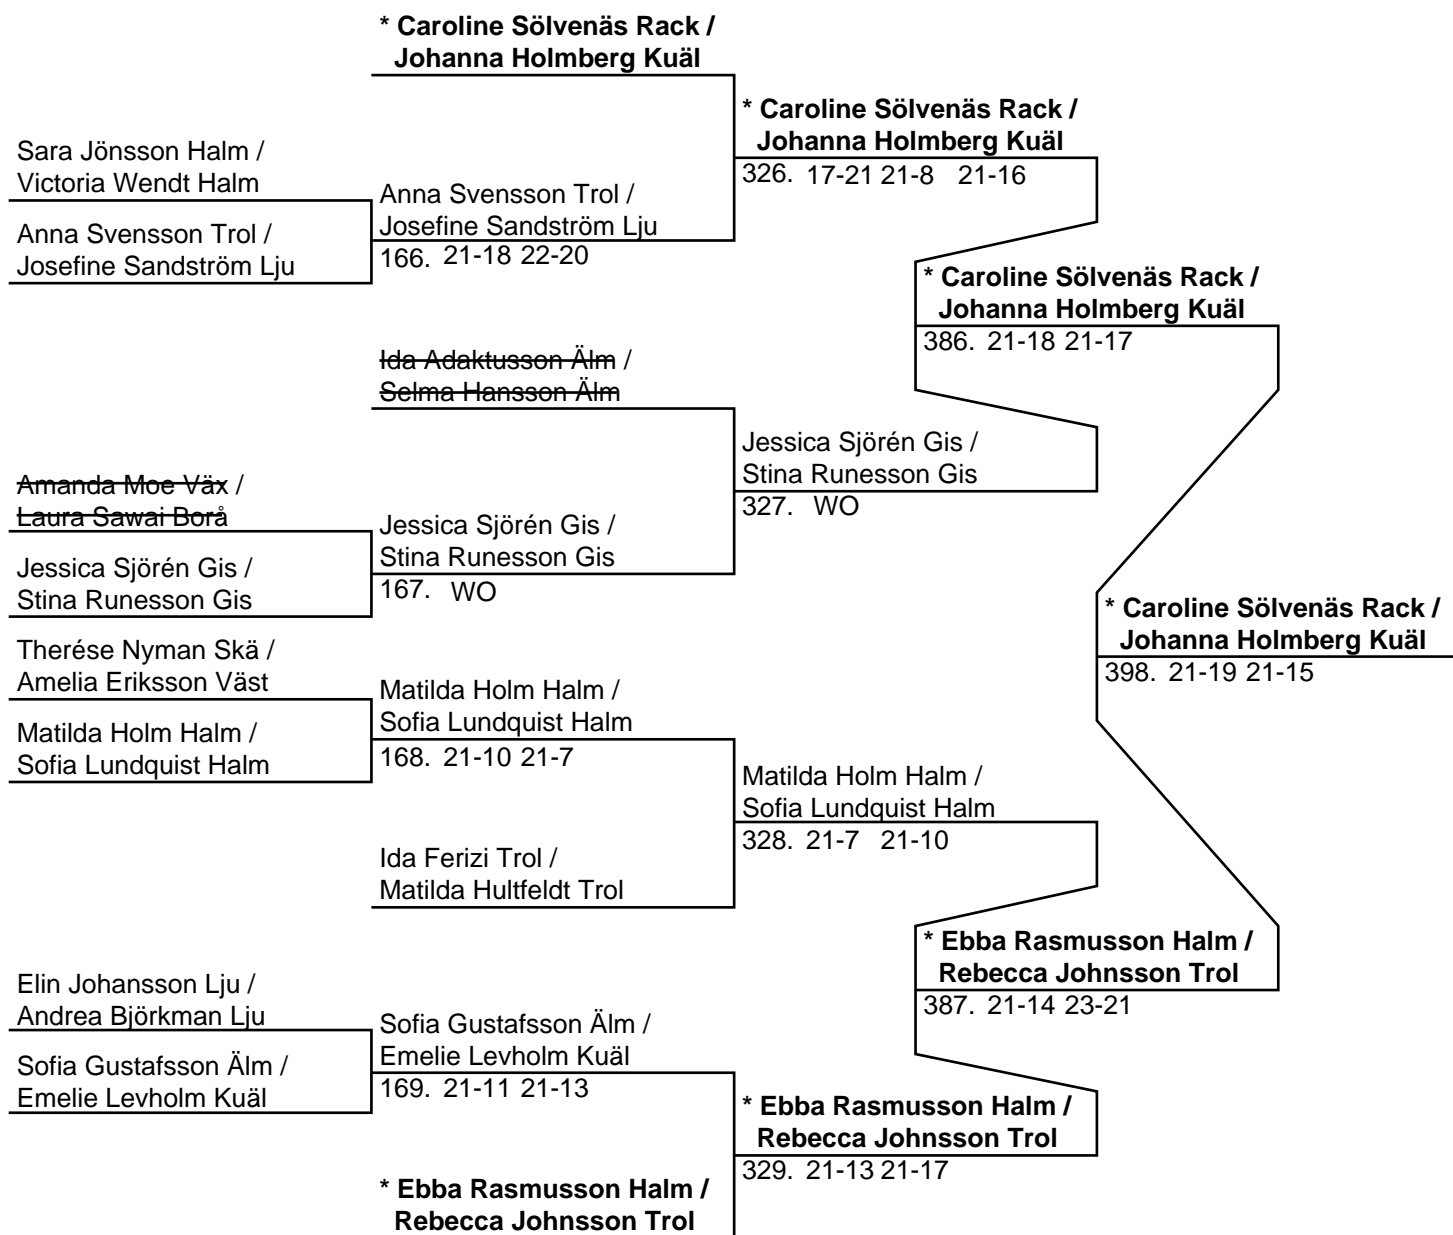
* Caroline Sölvenäs Rack / Johanna Holmberg Kuäl

* Caroline Sölvenäs Rack / Johanna Holmberg Kuäl
326. 17-21 21-8 21-16

Sara Jönsson Halm / Victoria Wendt Halm

Anna Svensson Trol / Josefine Sandström Lju

Anna Svensson Trol / Josefine Sandström Lju
166. 21-18 22-20

* Caroline Sölvenäs Rack / Johanna Holmberg Kuäl
386. 21-18 21-17

Ida Adaktusson Älm / Selma Hansson Älm

Jessica Sjörén Gis / Stina Runesson Gis
327. WO

Amanda Moe Väx / Laura Sawai Borå

Jessica Sjörén Gis / Stina Runesson Gis

Jessica Sjörén Gis / Stina Runesson Gis
167. WO

* Caroline Sölvenäs Rack / Johanna Holmberg Kuäl
398. 21-19 21-15

Therése Nyman Skä / Amelia Eriksson Väst

Matilda Holm Halm / Sofia Lundquist Halm

Matilda Holm Halm / Sofia Lundquist Halm
168. 21-10 21-7

Matilda Holm Halm / Sofia Lundquist Halm
328. 21-7 21-10

Ida Ferizi Trol / Matilda Hultfeldt Trol

* Ebba Rasmusson Halm / Rebecca Johnsson Trol
387. 21-14 23-21

Elin Johansson Lju / Andrea Björkman Lju

Sofia Gustafsson Älm / Emelie Levholm Kuäl

Sofia Gustafsson Älm / Emelie Levholm Kuäl
169. 21-11 21-13

* Ebba Rasmusson Halm / Rebecca Johnsson Trol
329. 21-13 21-17

* Ebba Rasmusson Halm / Rebecca Johnsson Trol